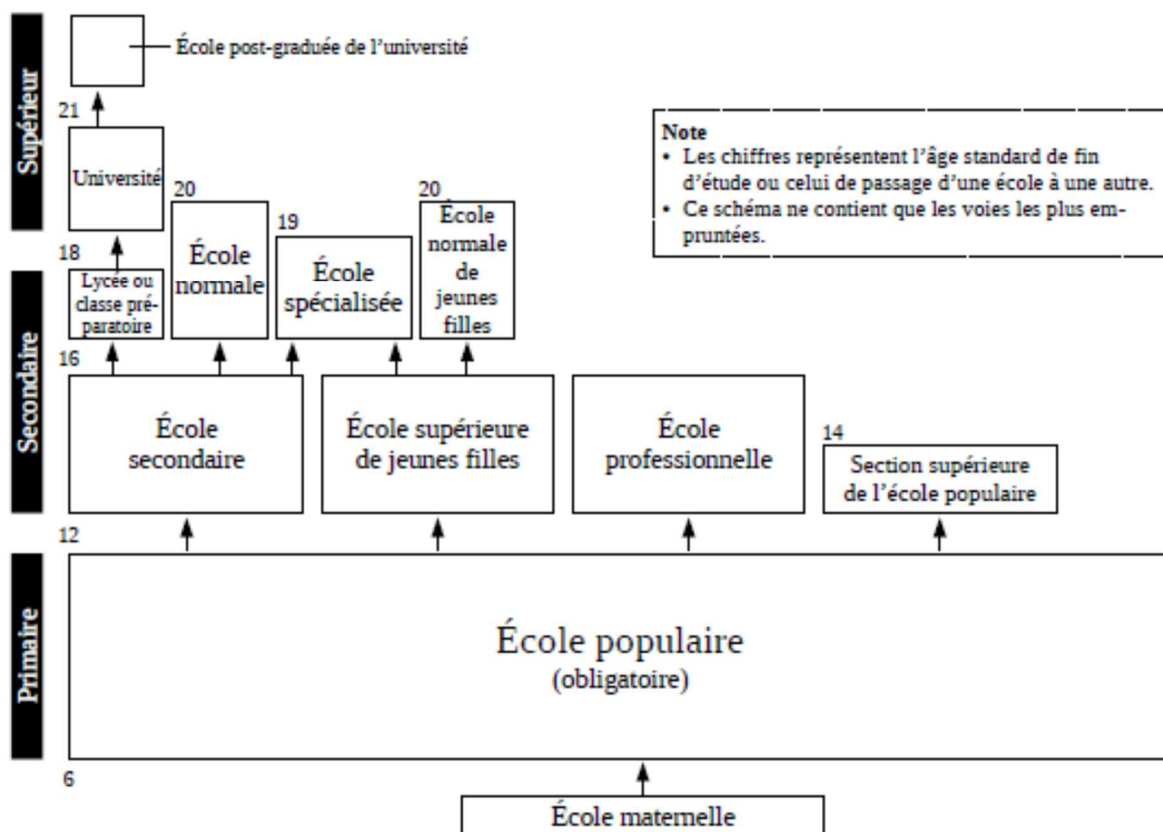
Supérieur

École post-graduée de l'université

21

Université

20

École normale

19

École spécialisée

20

École normale de jeunes filles

Note
• Les chiffres représentent l'âge standard de fin d'étude ou celui de passage d'une école à une autre.
• Ce schéma ne contient que les voies les plus empruntées.

18

Lycée ou classe préparatoire

Secondaire

16

École secondaire

École supérieure de jeunes filles

École professionnelle

14

Section supérieure de l'école populaire

12

Primaire

École populaire
(obligatoire)

6

École maternelle